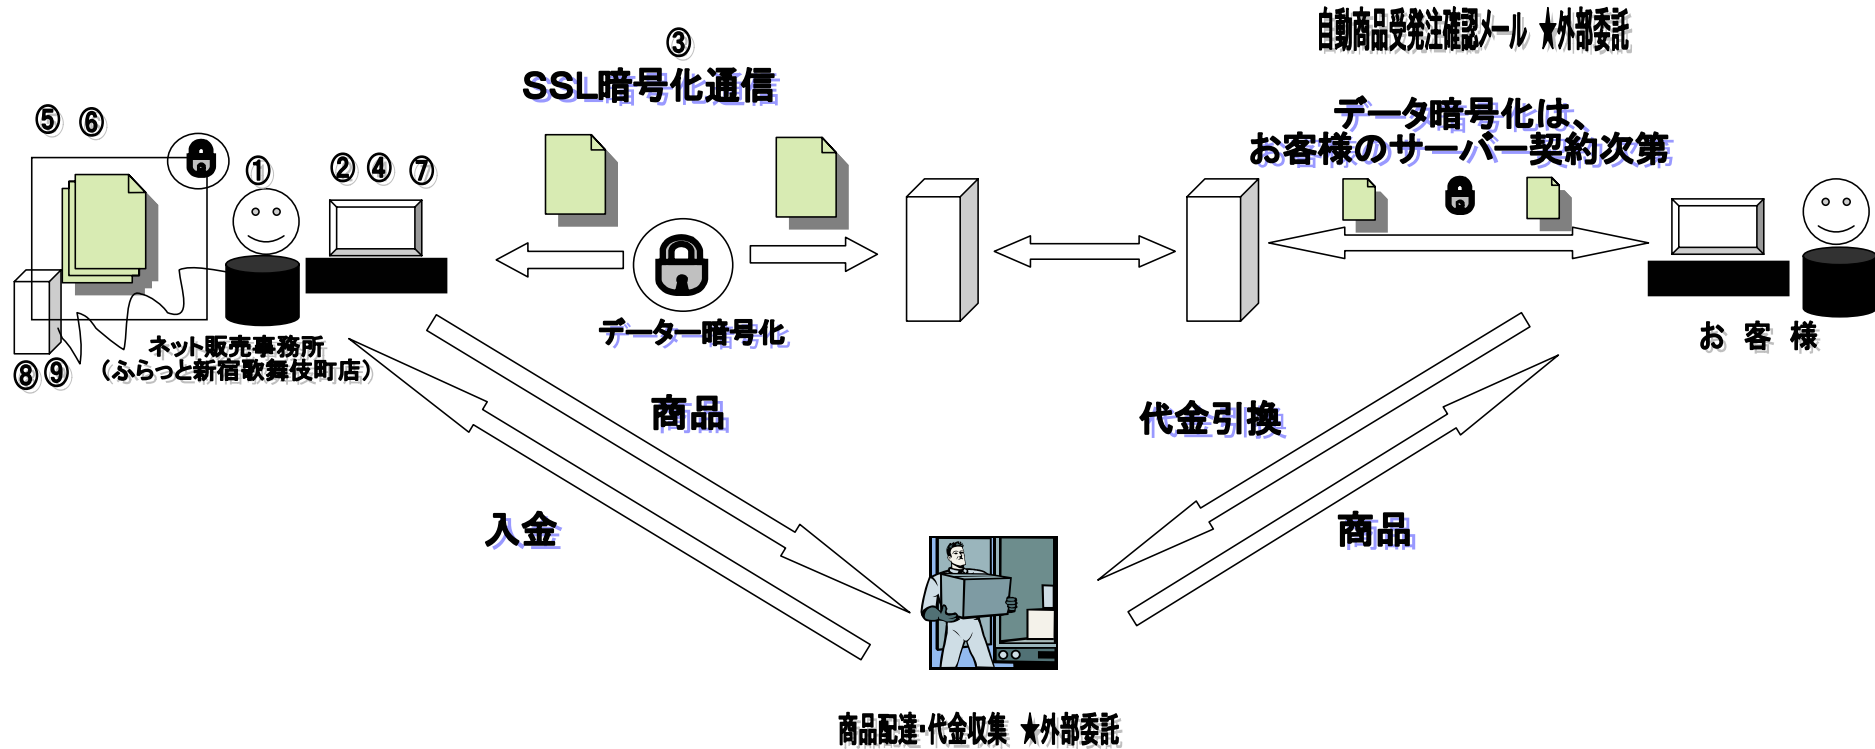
③
SSL暗号化通信

自動商品受発注確認メール ★外部委託

データ暗号化は、
お客様のサーバー契約次第

⑤ ⑥

① ② ④ ⑦

データー暗号化

ネット販売事務所
（ふらっと新宿歌舞伎町店）

⑧⑨

お 客 様

商品

代金引換

入金

商品

商品配達・代金収集 ★外部委託